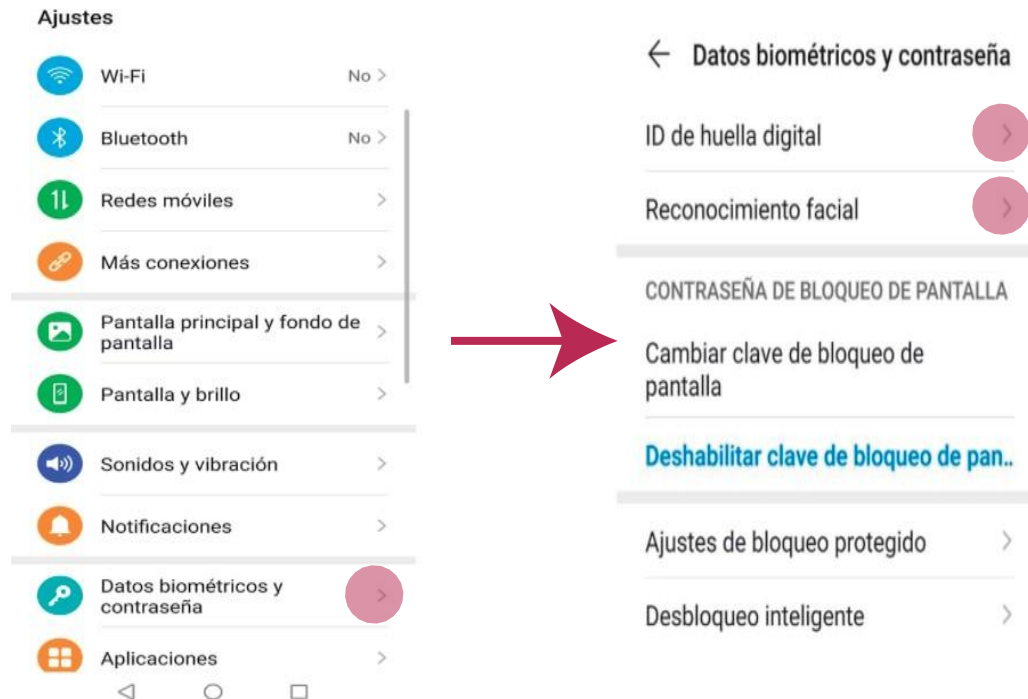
Ajustes

Wi-Fi No >

Bluetooth No >

Redes móviles >

Más conexiones >

Pantalla principal y fondo de pantalla >

Pantalla y brillo >

Sonidos y vibración >

Notificaciones >

Datos biométricos y contraseña >

Aplicaciones >

← Datos biométricos y contraseña

ID de huella digital >

Reconocimiento facial >

CONTRASEÑA DE BLOQUEO DE PANTALLA

Cambiar clave de bloqueo de pantalla

Deshabilitar clave de bloqueo de pan..

Ajustes de bloqueo protegido >

Desbloqueo inteligente >